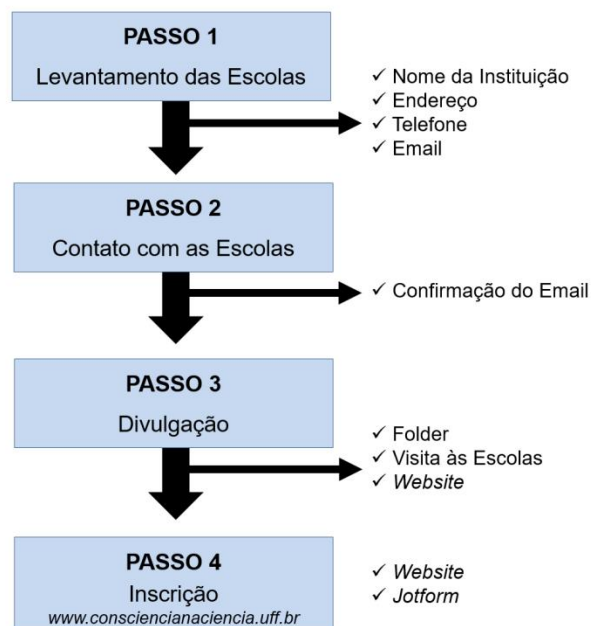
PASSO 1
Levantamento das Escolas

✓ Nome da Instituição
✓ Endereço
✓ Telefone
✓ Email

PASSO 2
Contato com as Escolas

✓ Confirmação do Email

PASSO 3
Divulgação

✓ Folder
✓ Visita às Escolas
✓ Website

PASSO 4
Inscrição
www.consciencianaciencia.uff.br

✓ Website
✓ Jotform